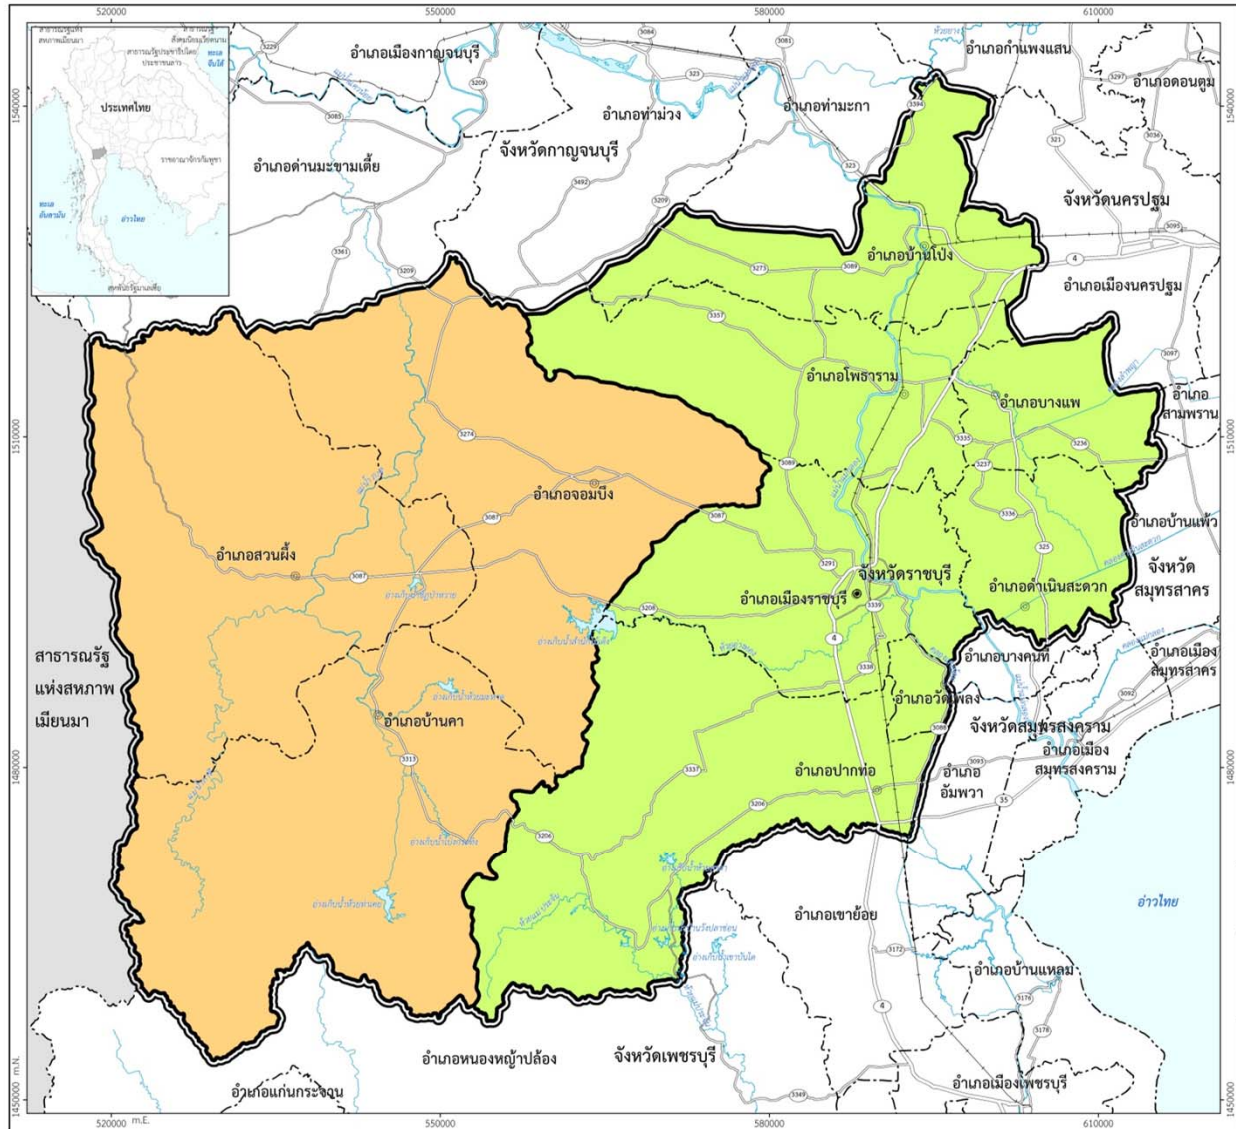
520000
550000
580000
610000
1540000
1510000
1480000
1450000 m.N.
520000 m.E.

ประเทศไทย
อ่าวไทย
ทะเลอันดามัน
ทะเลจีนใต้

อำเภอเมืองกาญจนบุรี
อำเภอท่าม่วง
อำเภอท่ามะกา
อำเภอกำแพงแสน
อำเภอดอนตูม
จังหวัดกาญจนบุรี
อำเภอด่านมะขามเตี้ย
จังหวัดนครปฐม
อำเภอบ้านโป่ง
อำเภอเมืองนครปฐม
อำเภอโพธาราม
อำเภอบางแพ
อำเภอสามพราน
อำเภอจอมบึง
อำเภอสวนผึ้ง
อำเภอบ้านแพ้ว
จังหวัดสมุทรสาคร
จังหวัดราชบุรี
อำเภอเมืองราชบุรี
อำเภอดำเนินสะดวก
สาธารณรัฐแห่งสหภาพเมียนมา
อำเภอบางคนที
อำเภอเมืองสมุทรสาคร
อำเภอวัดเพลง
อำเภอบ้านคา
จังหวัดสมุทรสงคราม
อำเภอเมืองสมุทรสงคราม
อำเภอปากท่อ
อำเภออัมพวา
อ่าวไทย
อำเภอเขาย้อย
อำเภอบ้านแหลม
อำเภอหนองหญ้าปล้อง
จังหวัดเพชรบุรี
อำเภอแก่นกระจาน
อำเภอเมืองเพชรบุรี

3229
3084
3081
3209
323
3394
3297
3085
3036
321
3492
3095
4
3361
3273
3089
3357
3097
3274
3335
3236
3237
3087
3336
325
3291
3208
3339
3092
3336
3090
3093
3313
3337
35
3206
3172
3176
3178
3349